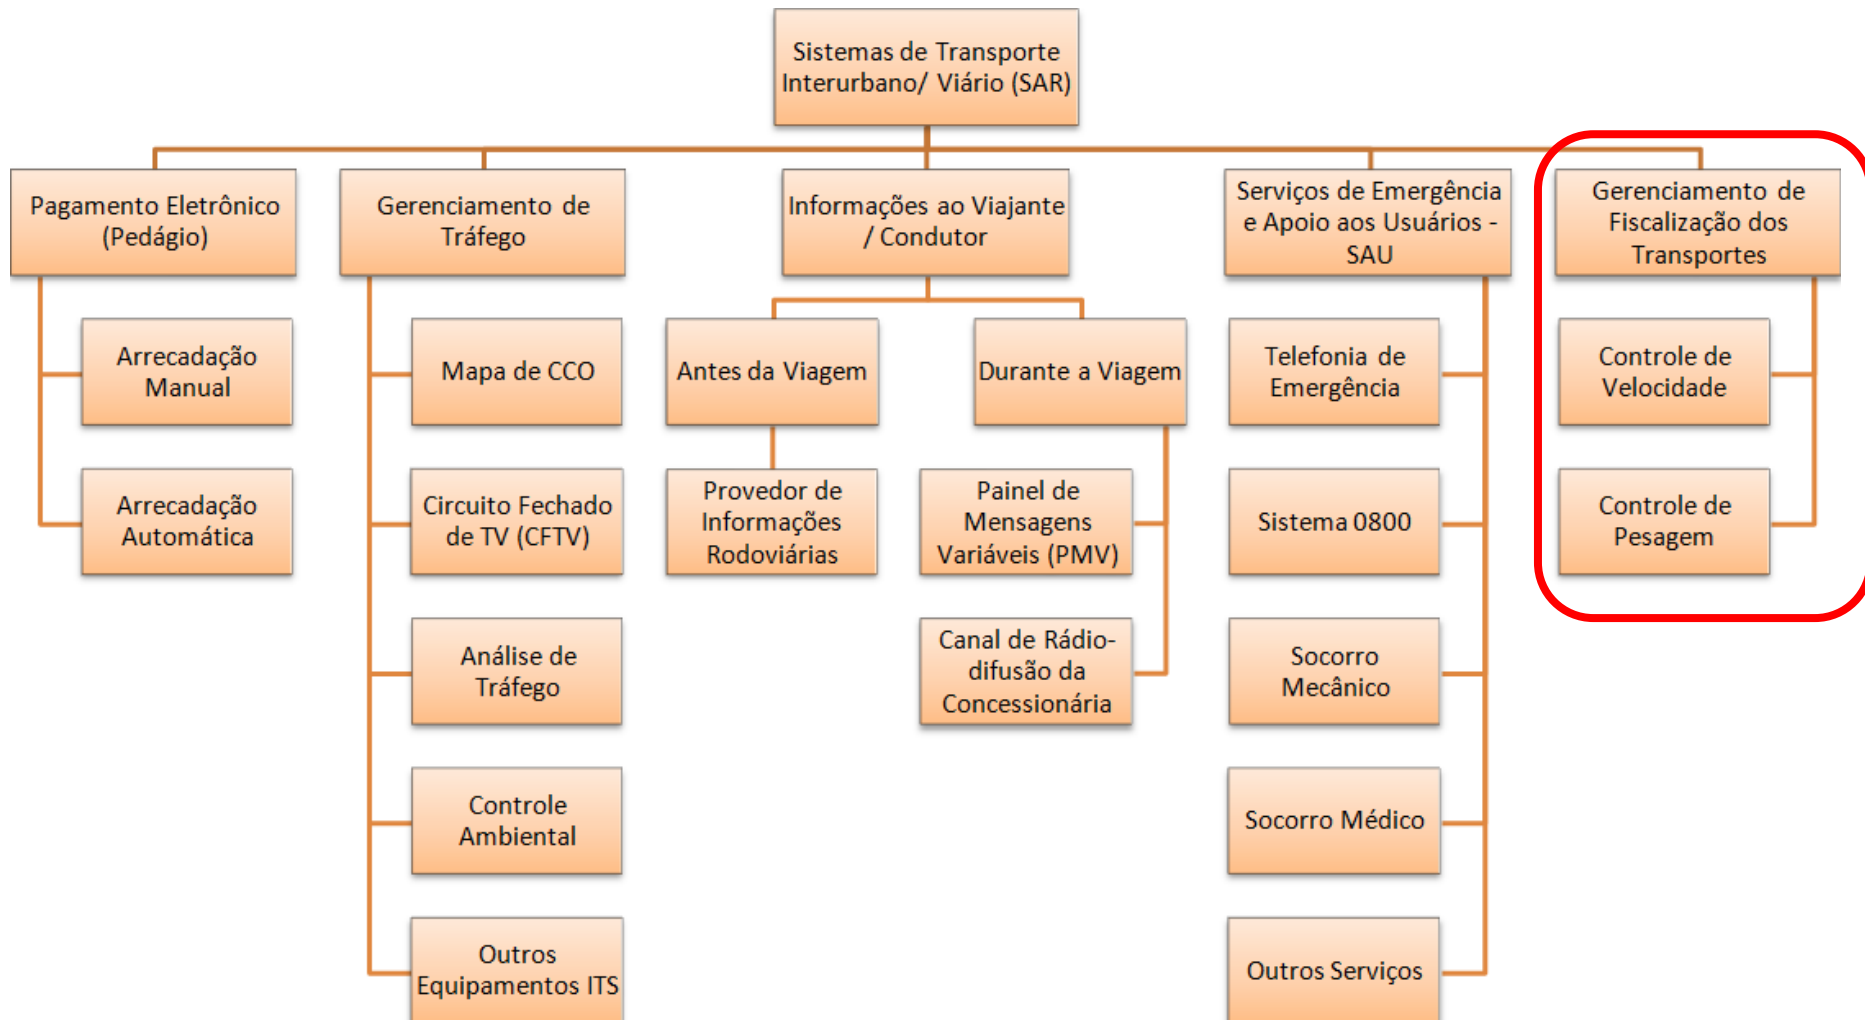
Sistemas de Transporte Interurbano/ Viário (SAR)

Pagamento Eletrônico (Pedágio)

Arrecadação Manual

Arrecadação Automática

Gerenciamento de Tráfego

Mapa de CCO

Circuito Fechado de TV (CFTV)

Análise de Tráfego

Controle Ambiental

Outros Equipamentos ITS

Informações ao Viajante / Condutor

Antes da Viagem

Provedor de Informações Rodoviárias

Durante a Viagem

Painel de Mensagens Variáveis (PMV)

Canal de Rádio-difusão da Concessionária

Serviços de Emergência e Apoio aos Usuários - SAU

Telefonia de Emergência

Sistema 0800

Socorro Mecânico

Socorro Médico

Outros Serviços

Gerenciamento de Fiscalização dos Transportes

Controle de Velocidade

Controle de Pesagem